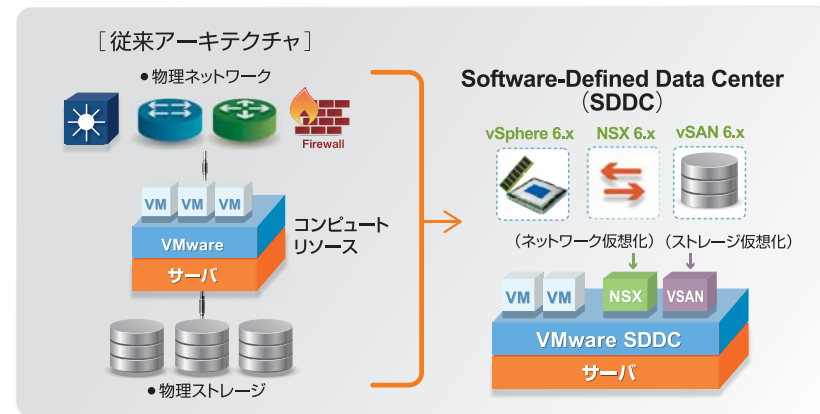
［従来アーキテクチャ］

●物理ネットワーク

Firewall

VM VM VM

VMware

サーバ

コンピュート リソース

●物理ストレージ

Software-Defined Data Center （SDDC）

vSphere 6.x NSX 6.x vSAN 6.x

（ネットワーク仮想化）（ストレージ仮想化）

VM VM NSX VSAN

VMware SDDC

サーバ